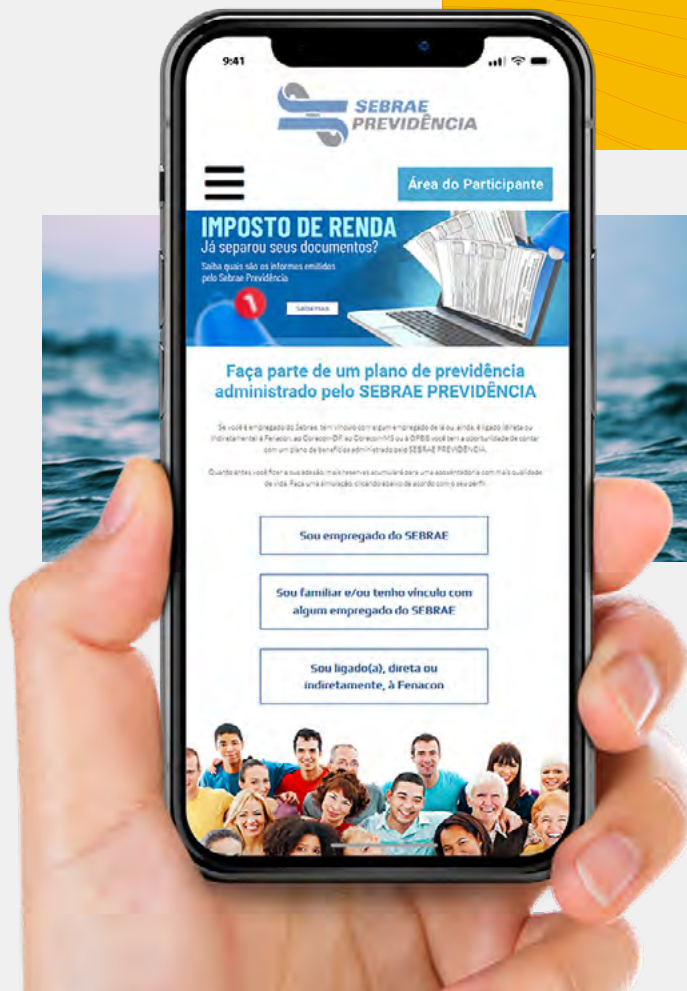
9:41

SEBRAE PREVIDÊNCIA

Área do Participante

IMPOSTO DE RENDA
Já separou seus documentos?
Saiba quais são os informes emitidos pelo Sebrae Previdência

Saiba mais

Faça parte de um plano de previdência administrado pelo SEBRAE PREVIDÊNCIA

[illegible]

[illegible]

Sou empregado do SEBRAE

Sou familiar e/ou tenho vínculo com algum empregado do SEBRAE

Sou ligado(a), direta ou indiretamente, à Fenacon